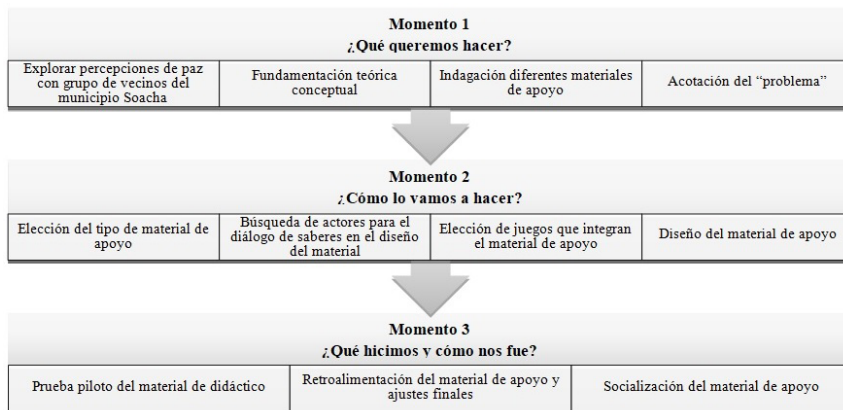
Momento 1
¿Qué queremos hacer?

| Explorar percepciones de paz con grupo de vecinos del municipio Soacha | Fundamentación teórica conceptual | Indagación diferentes materiales de apoyo | Acotación del "problema" |
|---|---|---|---|

Momento 2
¿Cómo lo vamos a hacer?

| Elección del tipo de material de apoyo | Búsqueda de actores para el diálogo de saberes en el diseño del material | Elección de juegos que integran el material de apoyo | Diseño del material de apoyo |
|---|---|---|---|

Momento 3
¿Qué hicimos y cómo nos fue?

| Prueba piloto del material de didáctico | Retroalimentación del material de apoyo y ajustes finales | Socialización del material de apoyo |
|---|---|---|